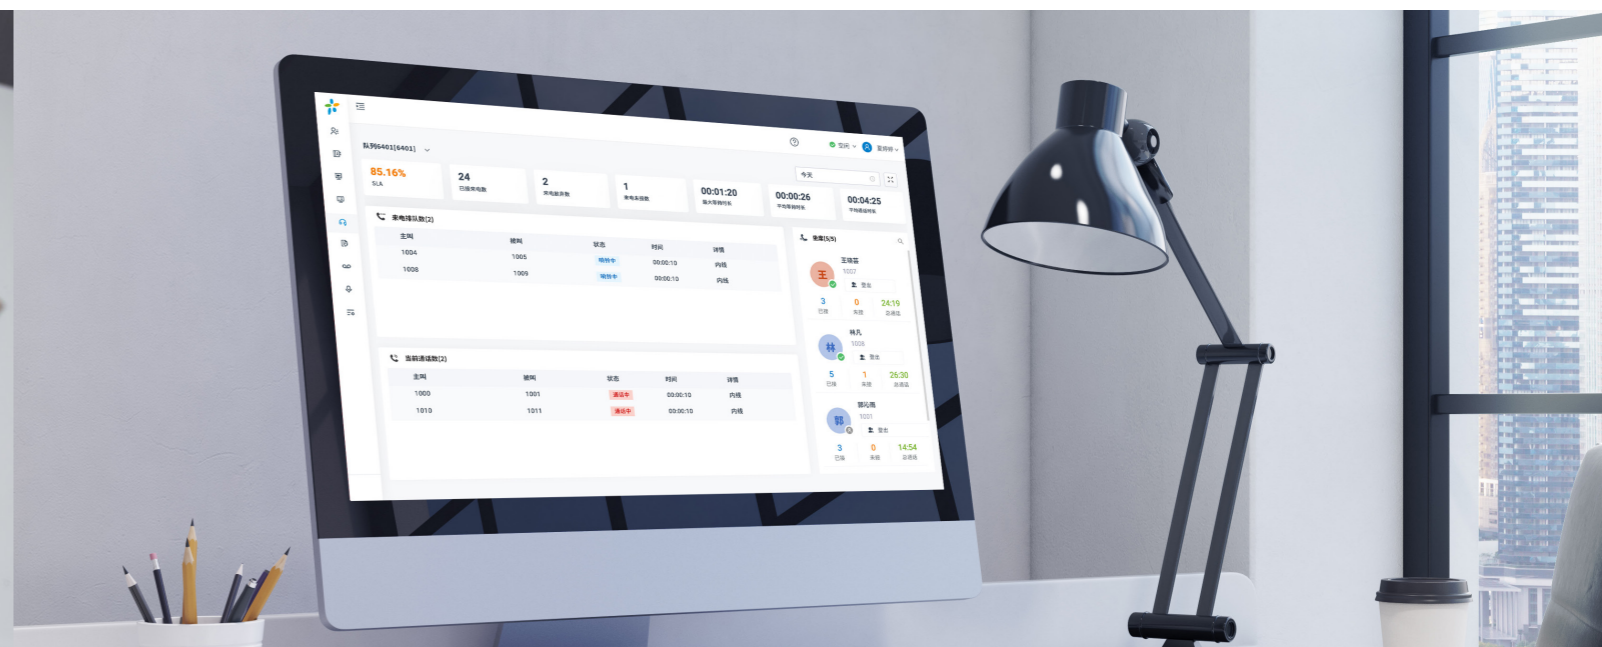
队列6401[6401]

空闲

85.16%
SLA

24
已接来电数

2
来电放弃数

1
来电未接数

00:01:20
最大等待时长

00:00:26
平均等待时长

00:04:25
平均通话时长

今天

来电排队数(2)

| 主叫 | 被叫 | 状态 | 时间 | 详情 |
|---|---|---|---|---|
| 1004 | 1005 | 响铃中 | 00:00:10 | 内线 |
| 1008 | 1009 | 响铃中 | 00:00:10 | 内线 |

当前通话数(2)

| 主叫 | 被叫 | 状态 | 时间 | 详情 |
|---|---|---|---|---|
| 1000 | 1001 | 通话中 | 00:00:10 | 内线 |
| 1010 | 1011 | 通话中 | 00:00:10 | 内线 |

坐席(5/5)

王
王琦苗
1007
空闲
3 已接
0 未接
24:19 总通话

林
林凡
1006
空闲
5 已接
1 未接
26:30 总通话

郭
郭元燕
1001
空闲
3 已接
0 未接
14:54 总通话